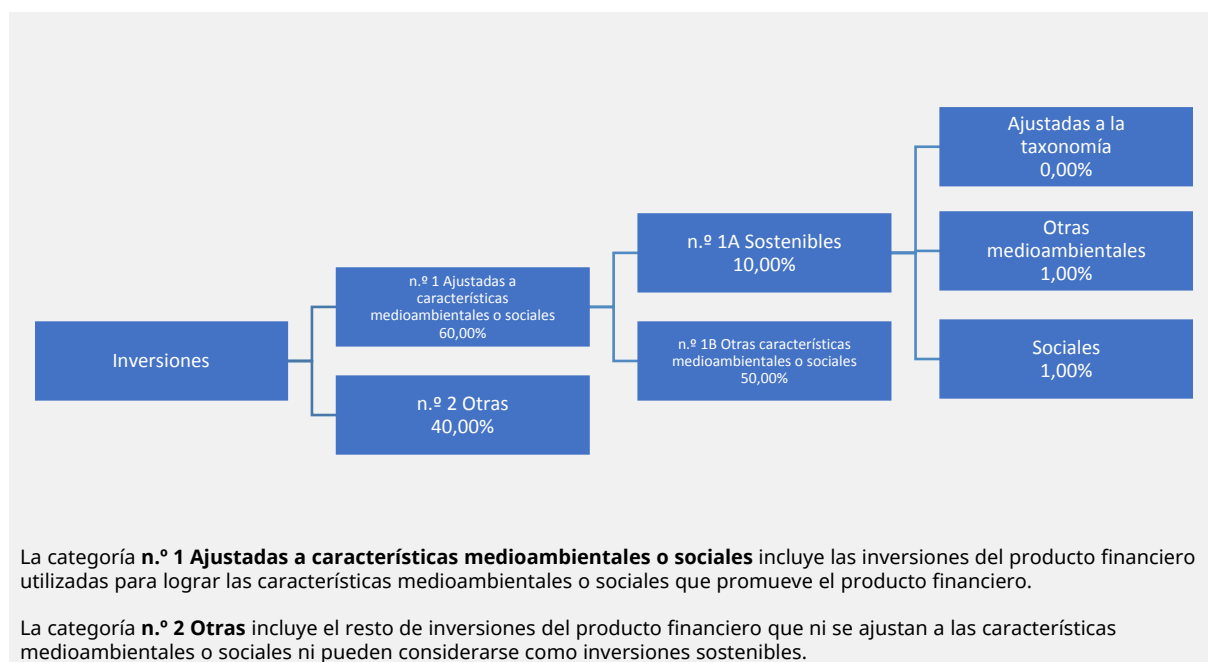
Inversiones

n.º 1 Ajustadas a características medioambientales o sociales
60,00%

n.º 2 Otras
40,00%

n.º 1A Sostenibles
10,00%

n.º 1B Otras características medioambientales o sociales
50,00%

Ajustadas a la taxonomía
0,00%

Otras medioambientales
1,00%

Sociales
1,00%

La categoría **n.º 1 Ajustadas a características medioambientales o sociales** incluye las inversiones del producto financiero utilizadas para lograr las características medioambientales o sociales que promueve el producto financiero.

La categoría **n.º 2 Otras** incluye el resto de inversiones del producto financiero que ni se ajustan a las características medioambientales o sociales ni pueden considerarse como inversiones sostenibles.